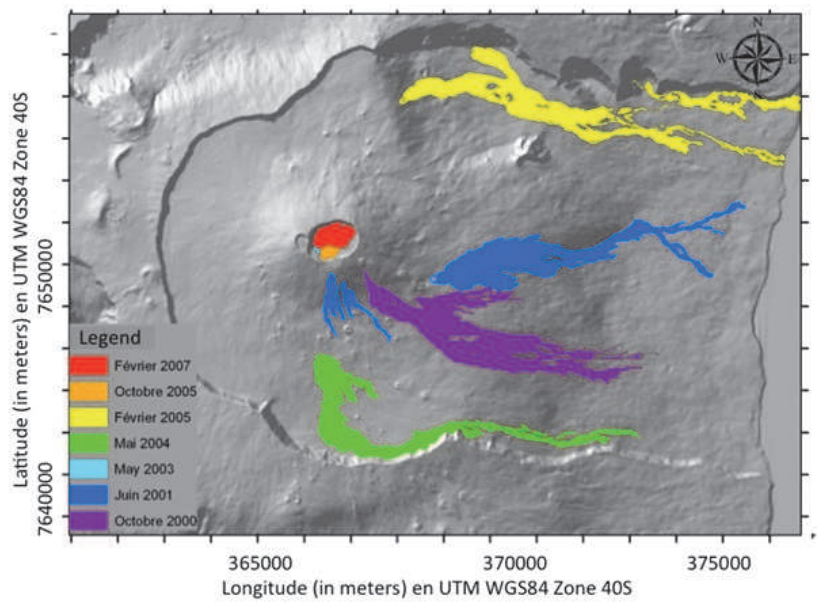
N
W
E
S

Latitude (in meters) en UTM WGS84 Zone 40S

7650000

7640000

Legend
Février 2007
Octobre 2005
Février 2005
Mai 2004
May 2003
Juin 2001
Octobre 2000

365000
370000
375000

Longitude (in meters) en UTM WGS84 Zone 40S